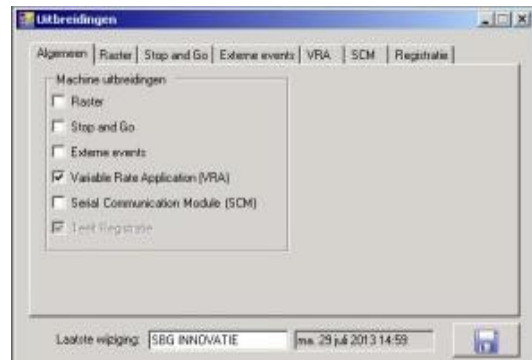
Uitbreidingen

Algemeen | Raster | Stop and Go | Externe events | VRA | SCM | Registratie

Machine uitbreidingen

Raster

Stop and Go

Externe events

Variable Rate Application (VRA)

Serial Communication Module (SCM)

Teelt Registratie

Laatste wijziging: SBG INNOVATIE ma. 29 juli 2013 14:59